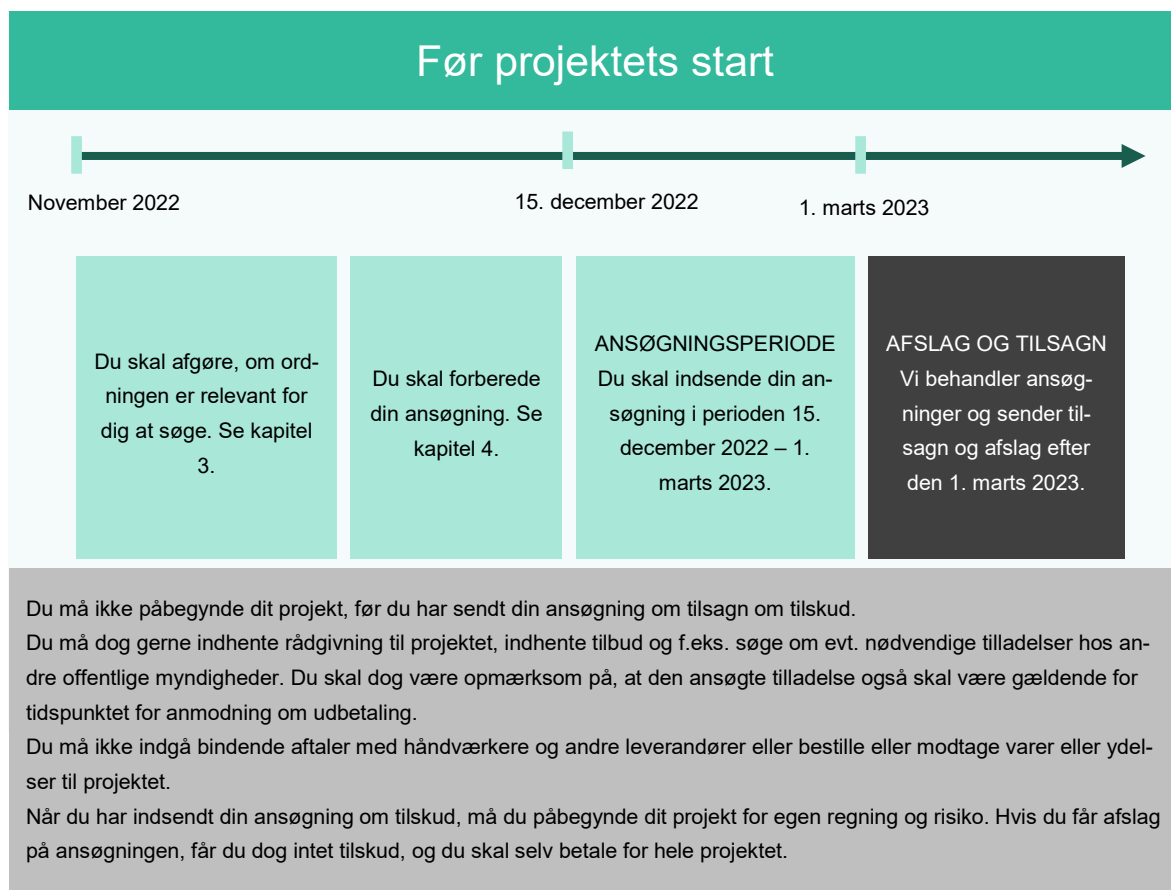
Før projektets start

November 2022

15. december 2022

1. marts 2023

Du skal afgøre, om ordningen er relevant for dig at søge. Se kapitel 3.

Du skal forberede din ansøgning. Se kapitel 4.

ANSØGNINGSPERIODE
Du skal indsende din ansøgning i perioden 15. december 2022 – 1. marts 2023.

AFSLAG OG TILSAGN
Vi behandler ansøgninger og sender tilsagn og afslag efter den 1. marts 2023.

Du må ikke påbegynde dit projekt, før du har sendt din ansøgning om tilsagn om tilskud.
Du må dog gerne indhente rådgivning til projektet, indhente tilbud og f.eks. søge om evt. nødvendige tilladelser hos andre offentlige myndigheder. Du skal dog være opmærksom på, at den ansøgte tilladelse også skal være gældende for tidspunktet for anmodning om udbetaling.
Du må ikke indgå bindende aftaler med håndværkere og andre leverandører eller bestille eller modtage varer eller ydelser til projektet.
Når du har indsendt din ansøgning om tilskud, må du påbegynde dit projekt for egen regning og risiko. Hvis du får afslag på ansøgningen, får du dog intet tilskud, og du skal selv betale for hele projektet.